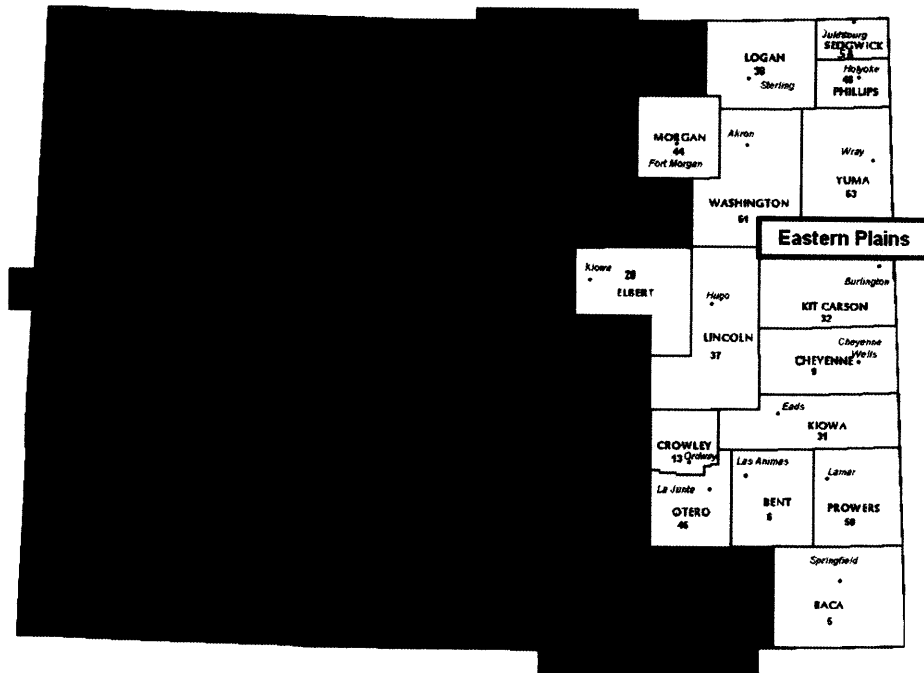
Julesburg
SEDGWICK
58

LOGAN
38
Sterling

Holyoke
48
PHILLIPS

MORGAN
44
Fort Morgan

Akron

Wray
YUMA
63

WASHINGTON
61

Eastern Plains

Kiowa
20
ELBERT

Hugo

Burlington
KIT CARSON
32

LINCOLN
37

Cheyenne Wells
CHEYENNE
9

Eads
KIOWA
31

CROWLEY
13
Ordway

Las Animas

Lamar

La Junta
OTERO
46

BENT
6

PROWERS
50

Springfield
BACA
5